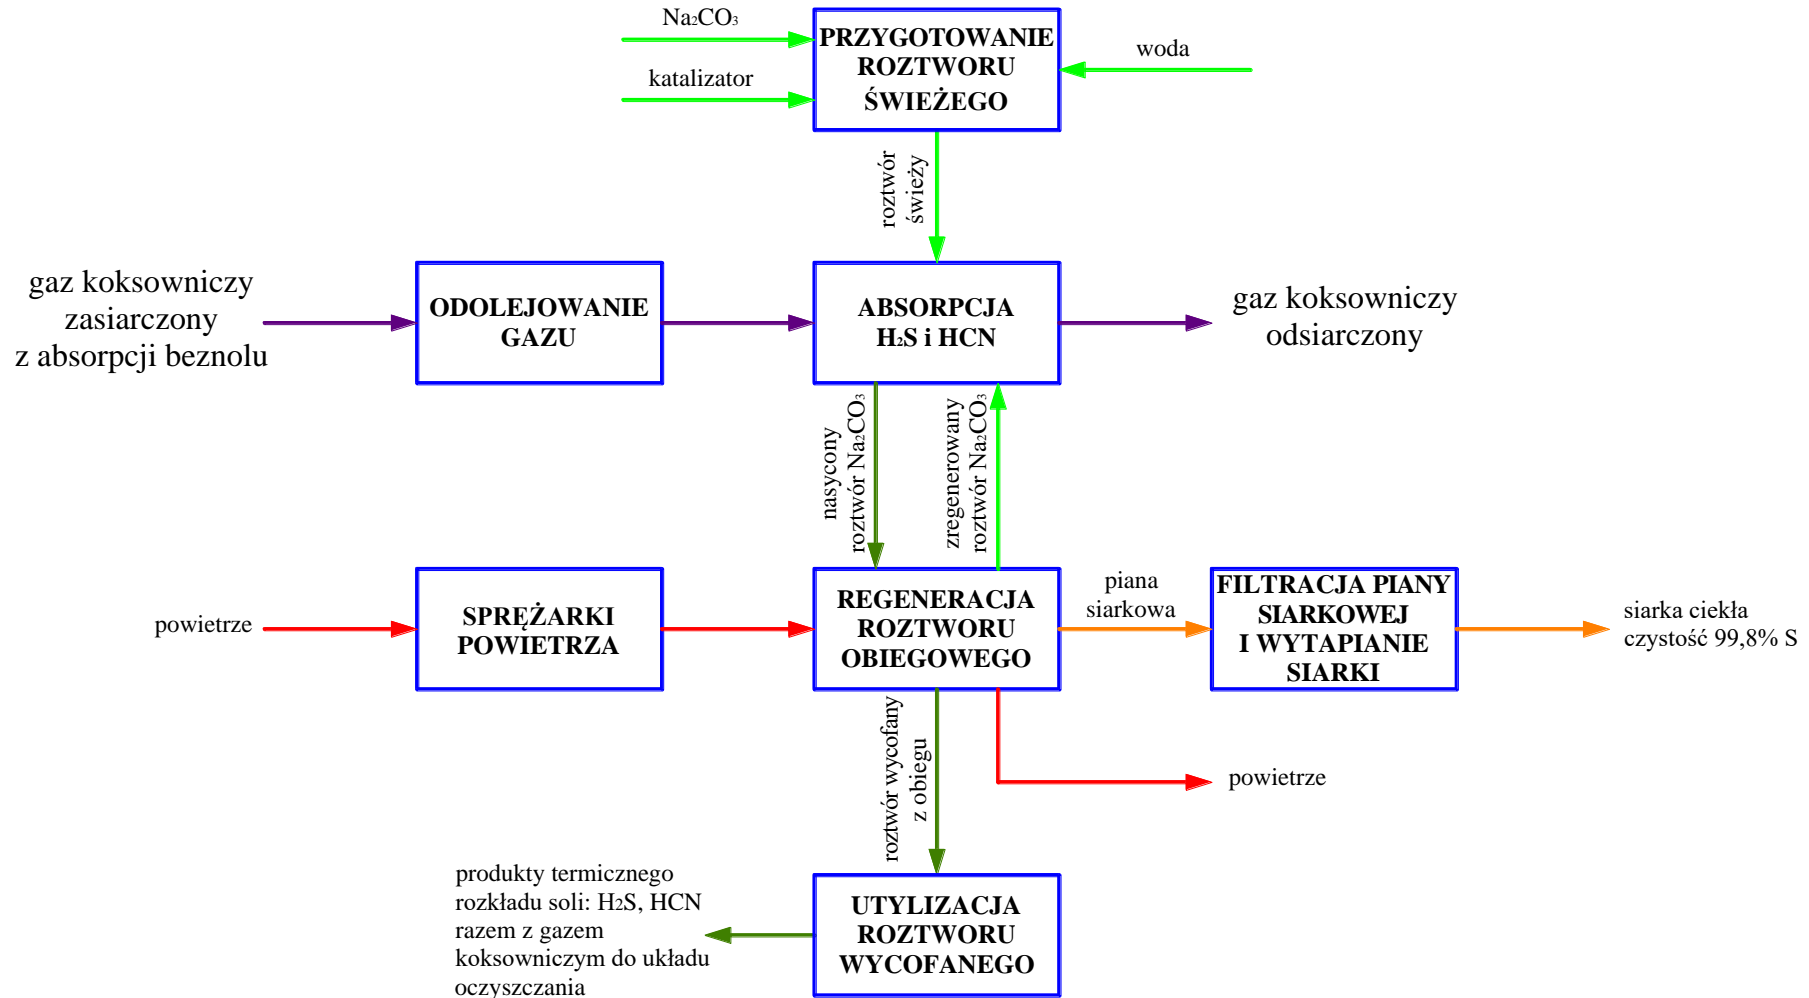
$Na_2CO_3$

katalizator

PRZYGOTOWANIE ROZTWORU ŚWIEŻEGO

woda

roztwór świeży

gaz koksowniczy zasiarczony z absorpcji beznolu

ODOLEJOWANIE GAZU

ABSORPCJA $H_2S$ i HCN

gaz koksowniczy odsiarczony

nasycony roztwór $Na_2CO_3$

zregenerowany roztwór $Na_2CO_3$

powietrze

SPRĘŻARKI POWIETRZA

REGENERACJA ROZTWORU OBIEGOWEGO

piana siarkowa

FILTRACJA PIANY SIARKOWEJ I WYTAPIANIE SIARKI

siarka ciekła czystość 99,8% S

roztwór wycofany z obiegu

powietrze

produkty termicznego rozkładu soli: $H_2S$, HCN razem z gazem koksowniczym do układu oczyszczania

UTYLIZACJA ROZTWORU WYCOFANEGO